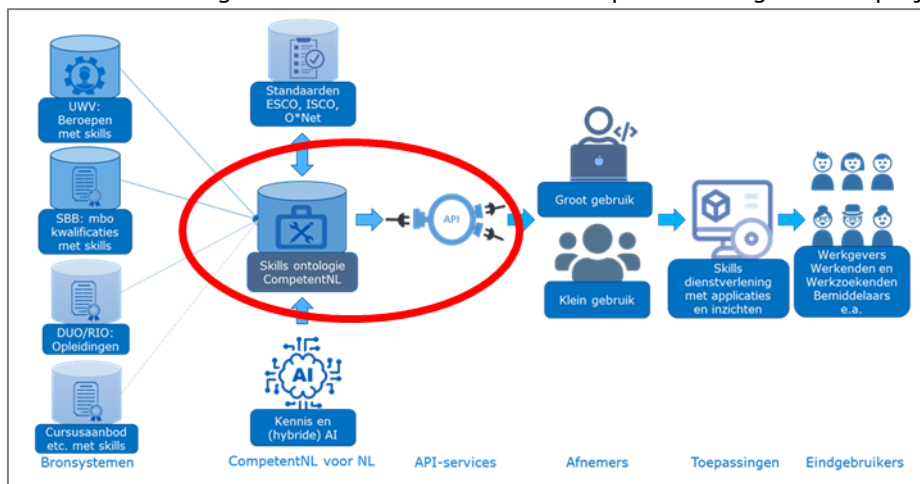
UWV: Beroepen met skills

SBB: mbo kwalificaties met skills

DUO/RIO: Opleidingen

Cursusaanbod etc. met skills

Standaarden ESCO, ISCO, O*Net

Skills ontologie CompetentNL

AI

Kennis en (hybride) AI

API

Groot gebruik

Klein gebruik

Skills dienstverlening met applicaties en inzichten

Werkgevers Werkenden en Werkzoekenden Bemiddelaars e.a.

Bronsystemen

CompetentNL voor NL

API-services

Afnemers

Toepassingen

Eindgebruikers